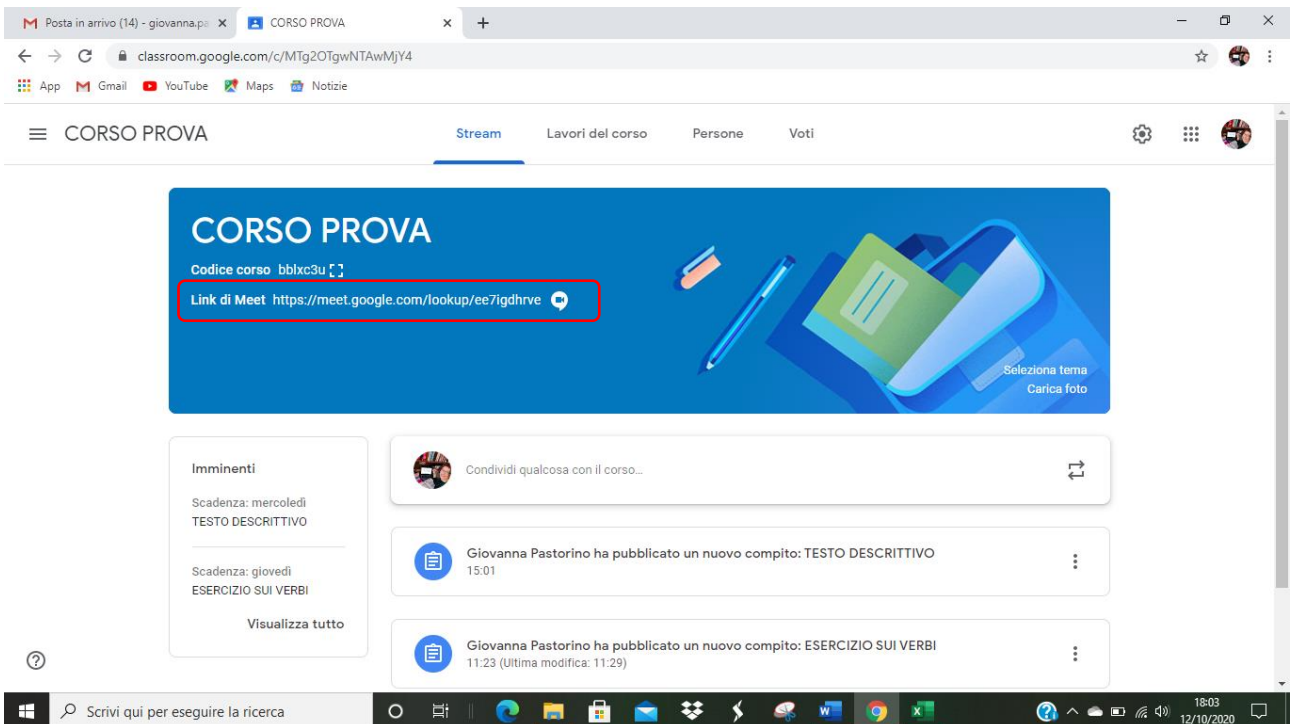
Posta in arrivo (14) - giovanna.pa ×
CORSO PROVA ×
+

classroom.google.com/c/MTg2OTgwNTAwMjY4

App Gmail YouTube Maps Notizie

CORSO PROVA

Stream Lavori del corso Persone Voti

CORSO PROVA

Codice corso bblxc3u

Link di Meet https://meet.google.com/lookup/ee7igdhrve

Seleziona tema
Carica foto

Imminenti

Scadenza: mercoledì
TESTO DESCRITTIVO

Scadenza: giovedì
ESERCIZIO SUI VERBI

Visualizza tutto

Condividi qualcosa con il corso...

Giovanna Pastorino ha pubblicato un nuovo compito: TESTO DESCRITTIVO
15:01

Giovanna Pastorino ha pubblicato un nuovo compito: ESERCIZIO SUI VERBI
11:23 (Ultima modifica: 11:29)

Scrivi qui per eseguire la ricerca

18:03
12/10/2020